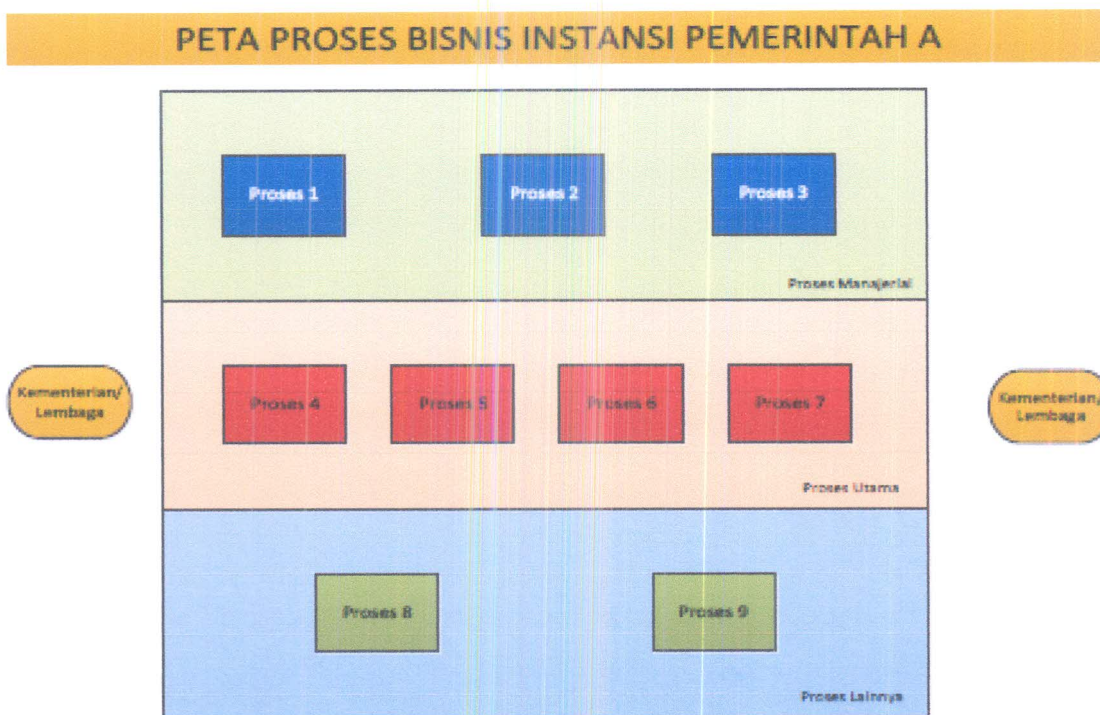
PETA PROSES BISNIS INSTANSI PEMERINTAH A

Proses 1

Proses 2

Proses 3

Proses Manajerial

Kementerian/ Lembaga

Proses 4

Proses 5

Proses 6

Proses 7

Kementerian/ Lembaga

Proses Utama

Proses 8

Proses 9

Proses Lainnya